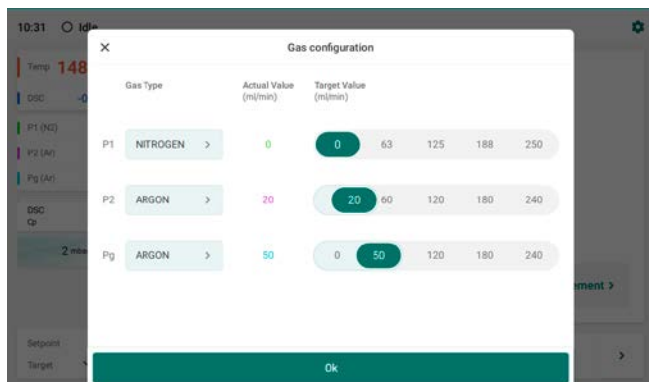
10:31 Idle

Temp 148
DSC -0
P1 (N2)
P2 (Ar)
Pg (Ar)
DSC Cp
2 min
ement >
Setpoint
Target
>

×
Gas configuration

| | Gas Type | Actual Value (ml/min) | Target Value (ml/min) | | | | |
|---|---|---|---|---|---|---|---|
| P1 | NITROGEN > | 0 | 0 | 63 | 125 | 188 | 250 |
| P2 | ARGON > | 20 | 20 | 60 | 120 | 180 | 240 |
| Pg | ARGON > | 50 | 0 | 50 | 120 | 180 | 240 |

Ok